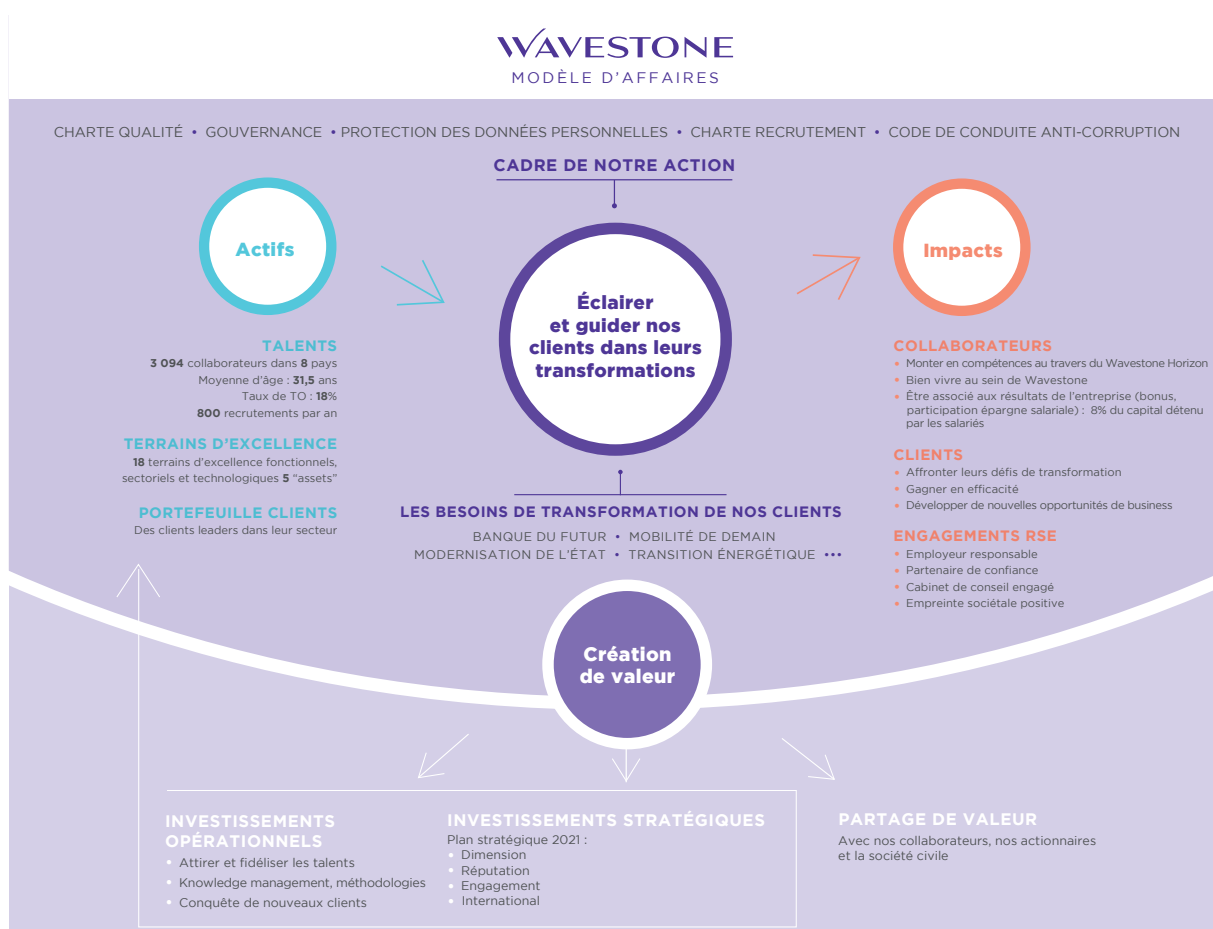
WAVESTONE
MODÈLE D'AFFAIRES

CHARTE QUALITÉ • GOUVERNANCE • PROTECTION DES DONNÉES PERSONNELLES • CHARTE RECRUTEMENT • CODE DE CONDUITE ANTI-CORRUPTION

CADRE DE NOTRE ACTION

Actifs

Éclairer et guider nos clients dans leurs transformations

Impacts

TALENTS
3 094 collaborateurs dans 8 pays
Moyenne d'âge : 31,5 ans
Taux de TO : 18%
800 recrutements par an

TERRAINS D'EXCELLENCE
18 terrains d'excellence fonctionnels, sectoriels et technologiques 5 "assets"

PORTEFEUILLE CLIENTS
Des clients leaders dans leur secteur

COLLABORATEURS
• Monter en compétences au travers du Wavestone Horizon
• Bien vivre au sein de Wavestone
• Être associé aux résultats de l'entreprise (bonus, participation épargne salariale) : 8% du capital détenu par les salariés

CLIENTS
• Affronter leurs défis de transformation
• Gagner en efficacité
• Développer de nouvelles opportunités de business

ENGAGEMENTS RSE
• Employeur responsable
• Partenaire de confiance
• Cabinet de conseil engagé
• Empreinte sociétale positive

LES BESOINS DE TRANSFORMATION DE NOS CLIENTS
BANQUE DU FUTUR • MOBILITÉ DE DEMAIN
MODERNISATION DE L'ÉTAT • TRANSITION ÉNERGÉTIQUE •••

Création de valeur

INVESTISSEMENTS OPÉRATIONNELS
• Attirer et fidéliser les talents
• Knowledge management, méthodologies
• Conquête de nouveaux clients

INVESTISSEMENTS STRATÉGIQUES
Plan stratégique 2021 :
• Dimension
• Réputation
• Engagement
• International

PARTAGE DE VALEUR
Avec nos collaborateurs, nos actionnaires et la société civile